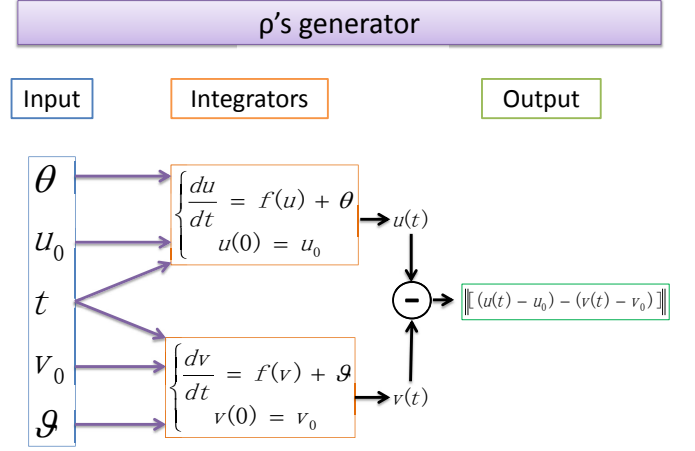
ρ's generator

Input

Integrators

Output

$\theta$

$u_0$

$t$

$v_0$

$\vartheta$

$\begin{cases} \frac{du}{dt} = f(u) + \theta \\ u(0) = u_0 \end{cases}$

$u(t)$

$\begin{cases} \frac{dv}{dt} = f(v) + \vartheta \\ v(0) = v_0 \end{cases}$

$v(t)$

-

$\left\| (u(t) - u_0) - (v(t) - v_0) \right\|$